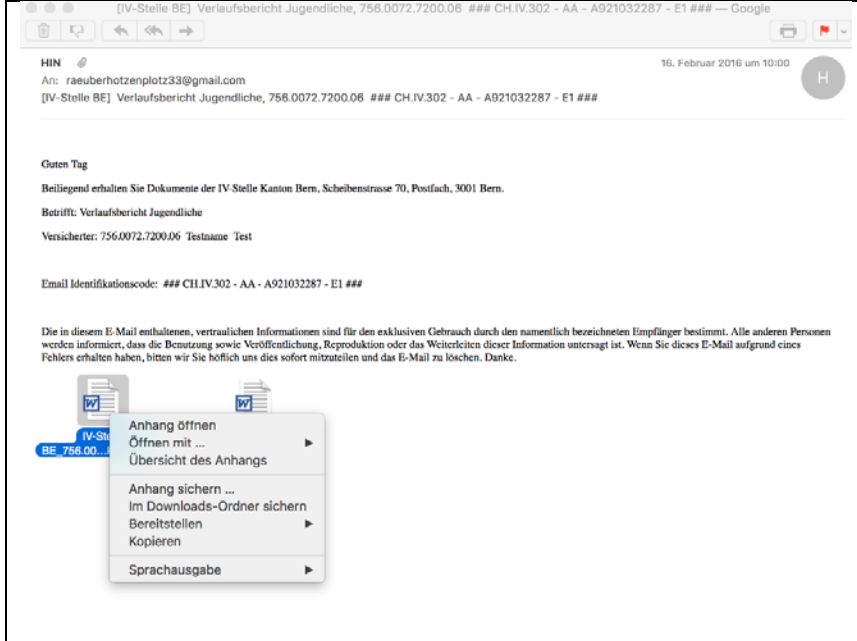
[IV-Stelle BE] Verlaufsbericht Jugendliche, 756.0072.7200.06 ### CH.IV.302 - AA - A921032287 - E1 ### — Google

HIN
An: raeuberhotzenplotz33@gmail.com
[IV-Stelle BE] Verlaufsbericht Jugendliche, 756.0072.7200.06 ### CH.IV.302 - AA - A921032287 - E1 ###

16. Februar 2016 um 10:00

H

Guten Tag

Beiliegend erhalten Sie Dokumente der IV-Stelle Kanton Bern, Scheibenstrasse 70, Postfach, 3001 Bern.

Betrifft: Verlaufsbericht Jugendliche

Versicherter: 756.0072.7200.06 Testname Test

Email Identifikationscode: ### CH.IV.302 - AA - A921032287 - E1 ###

Die in diesem E-Mail enthaltenen, vertraulichen Informationen sind für den exklusiven Gebrauch durch den namentlich bezeichneten Empfänger bestimmt. Alle anderen Personen werden informiert, dass die Benutzung sowie Veröffentlichung, Reproduktion oder das Weiterleiten dieser Information untersagt ist. Wenn Sie dieses E-Mail aufgrund eines Fehlers erhalten haben, bitten wir Sie höflich uns dies sofort mitzuteilen und das E-Mail zu löschen. Danke.

IV-Ste
BE_756.00...

Anhang öffnen
Öffnen mit ...
Übersicht des Anhangs
Anhang sichern ...
Im Downloads-Ordner sichern
Bereitstellen
Kopieren
Sprachausgabe